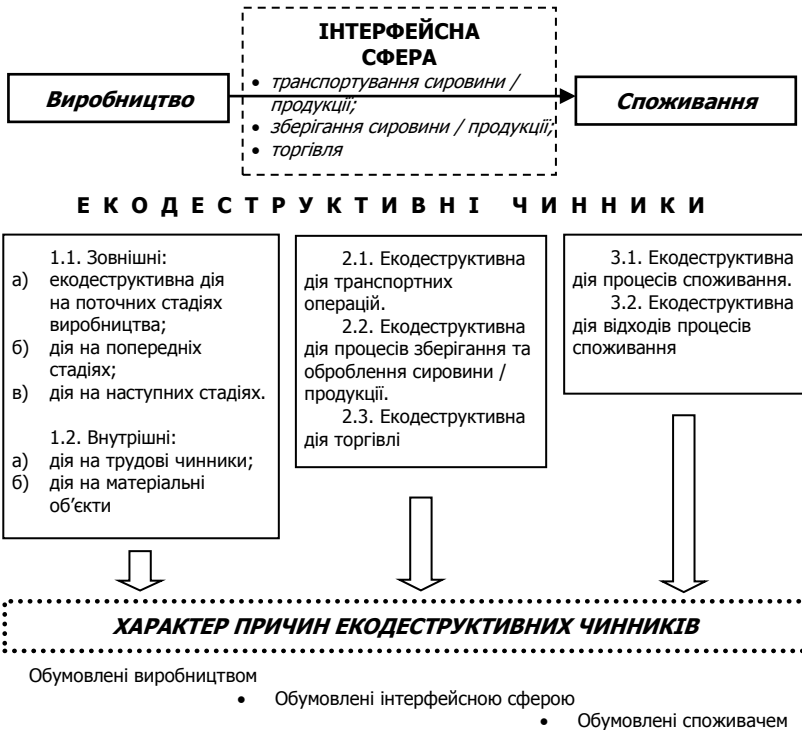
ІНТЕРФЕЙСНА СФЕРА

• транспортування сировини / продукції;
• зберігання сировини / продукції;
• торгівля

Виробництво

Споживання

Е К О Д Е С Т Р У К Т И В Н І   Ч И Н Н И К И

1.1. Зовнішні:
а) екодеструктивна дія на поточних стадіях виробництва;
б) дія на попередніх стадіях;
в) дія на наступних стадіях.

1.2. Внутрішні:
а) дія на трудові чинники;
б) дія на матеріальні об'єкти

2.1. Екодеструктивна дія транспортних операцій.

2.2. Екодеструктивна дія процесів зберігання та оброблення сировини / продукції.

2.3. Екодеструктивна дія торгівлі

3.1. Екодеструктивна дія процесів споживання.

3.2. Екодеструктивна дія відходів процесів споживання

ХАРАКТЕР ПРИЧИН ЕКОДЕСТРУКТИВНИХ ЧИННИКІВ

Обумовлені виробництвом
• Обумовлені інтерфейсною сферою
• Обумовлені споживачем